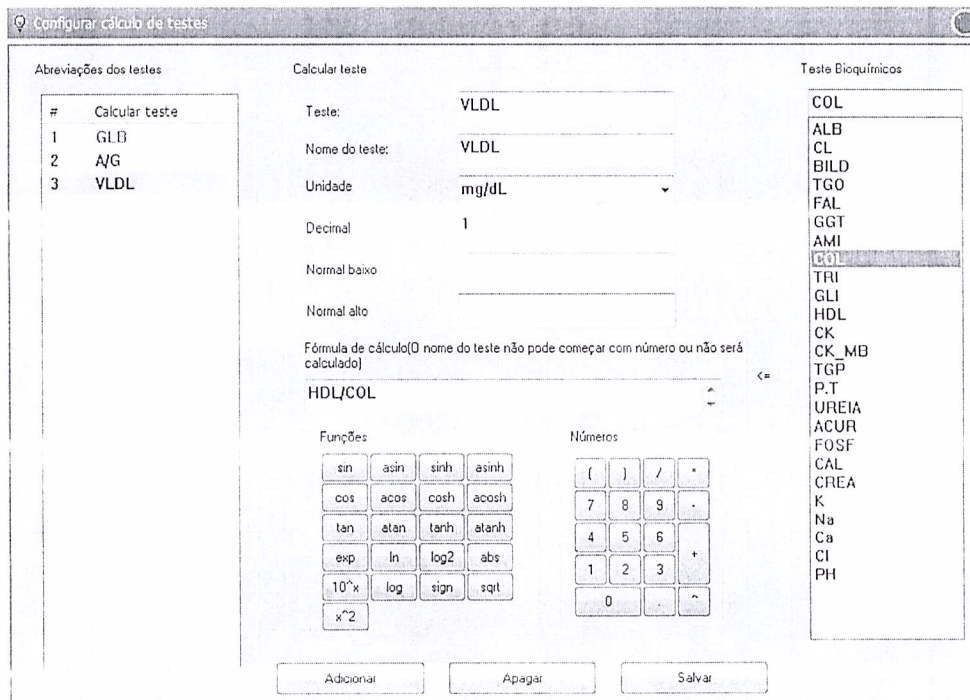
Configurar cálculo de testes

Abreviações dos testes

| # | Calcular teste |
|---|---|
| 1 | GLB |
| 2 | A/G |
| 3 | VLDL |

Calcular teste

Teste: VLDL

Nome do teste: VLDL

Unidade mg/dL

Decimal 1

Normal baixo

Normal alto

Fórmula de cálculo(O nome do teste não pode começar com número ou não será calculado)

HDL/COL

<=

Funções

sin asin sinh asinh
cos acos cosh acosh
tan atan tanh atanh
exp ln log2 abs
10^x log sign sqrt
x^2

Números

( ) / *
7 8 9 -
4 5 6 +
1 2 3
0 . ^

Teste Bioquímicos

COL

ALB
CL
BILD
TGO
FAL
GGT
AMI
COL
TRI
GLI
HDL
CK
CK_MB
TGP
P.T
UREIA
ACUR
FOSF
CAL
CREA
K
Na
Ca
Cl
PH

Adicionar Apagar Salvar